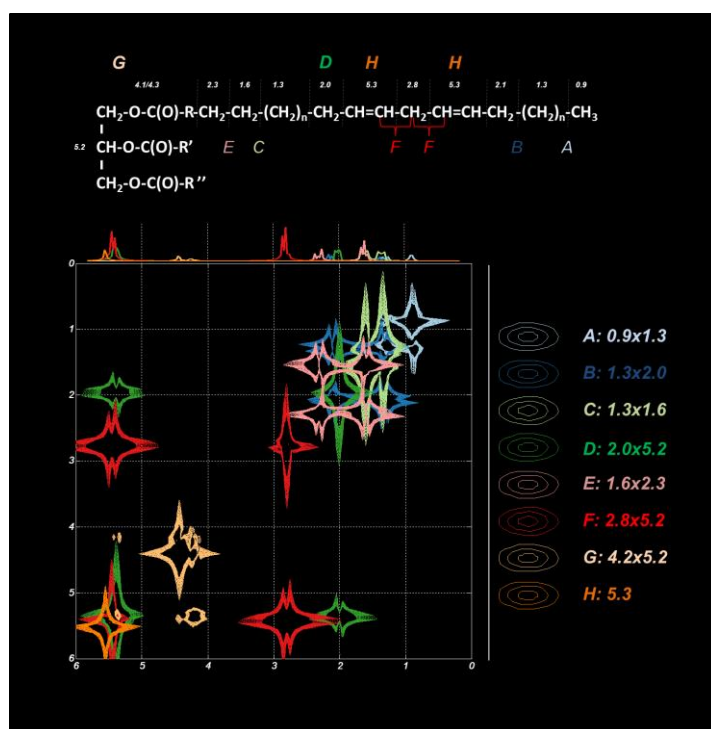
G D H H

4.1/4.3 2.3 1.6 1.3 2.0 5.3 2.8 5.3 2.1 1.3 0.9

$CH_2$-O-C(O)-R-$CH_2$-$CH_2$-$(CH_2)_n$-$CH_2$-CH=CH-$CH_2$-CH=CH-$CH_2$-$(CH_2)_n$-$CH_3$

5.2 CH-O-C(O)-R' E C F F B A

$CH_2$-O-C(O)-R''

0
1
2
3
4
5
6

6 5 4 3 2 1 0

A: 0.9x1.3
B: 1.3x2.0
C: 1.3x1.6
D: 2.0x5.2
E: 1.6x2.3
F: 2.8x5.2
G: 4.2x5.2
H: 5.3